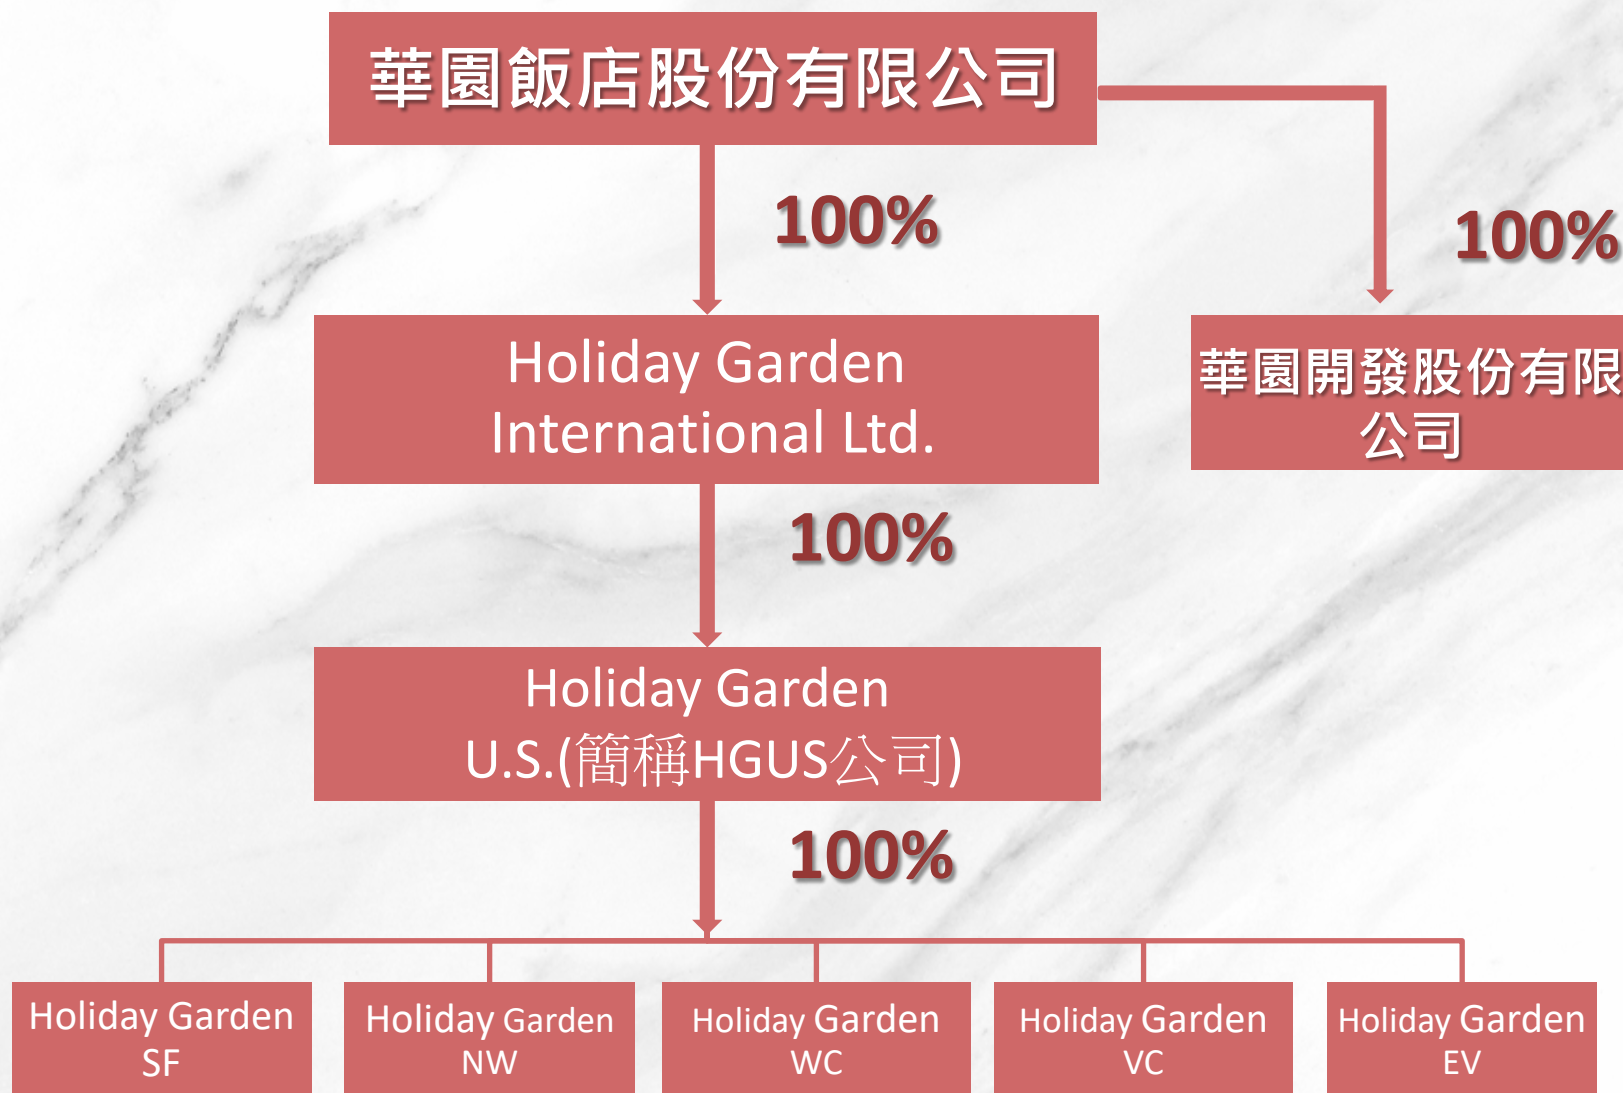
華園飯店股份有限公司

100%

100%

Holiday Garden International Ltd.

華園開發股份有限公司

100%

Holiday Garden U.S.(簡稱HGUS公司)

100%

Holiday Garden SF

Holiday Garden NW

Holiday Garden WC

Holiday Garden VC

Holiday Garden EV